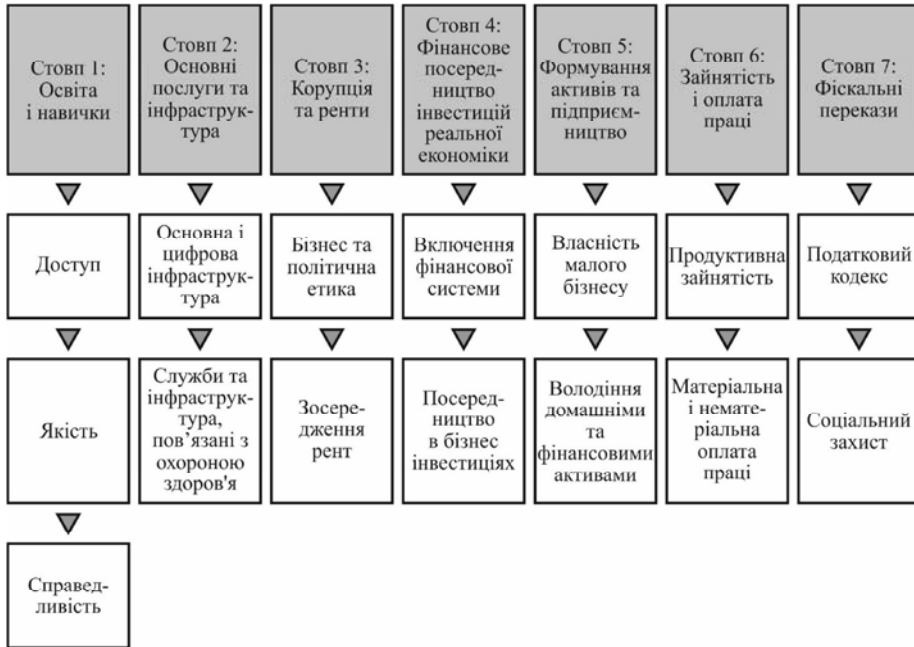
Стовп 1: Освіта і навички

Стовп 2: Основні послуги та інфраструктура

Стовп 3: Корупція та ренти

Стовп 4: Фінансове посередництво інвестицій реальної економіки

Стовп 5: Формування активів та підприємництво

Стовп 6: Зайнятість і оплата праці

Стовп 7: Фіскальні перекази

Доступ

Основна і цифрова інфраструктура

Бізнес та політична етика

Включення фінансової системи

Власність малого бізнесу

Продуктивна зайнятість

Податковий кодекс

Якість

Служби та інфраструктура, пов'язані з охороною здоров'я

Зосередження рент

Посередництво в бізнес інвестиціях

Володіння домашніми та фінансовими активами

Матеріальна і нематеріальна оплата праці

Соціальний захист

Справедливість